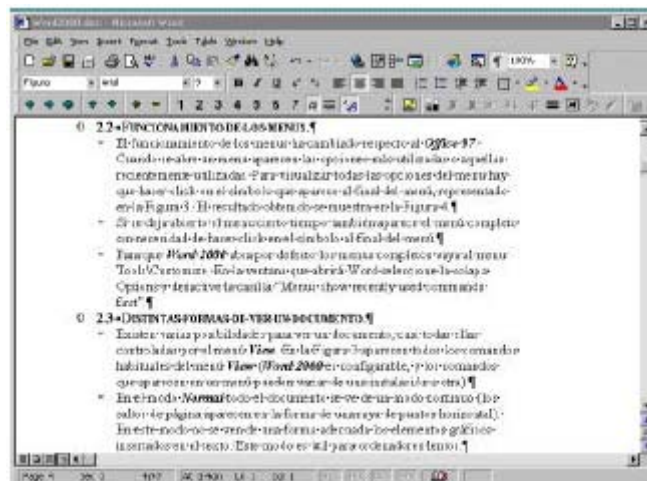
Word2000.doc - Microsoft Word

File Edit View Insert Format Tools Table Window Help

Figura Arial 100%

1 2 3 4 5 6 7

2.2 FUNCIONAMIENTO DE LOS MENUS.¶

El funcionamiento de los menus ha cambiado respecto al Office 97. Cuando se abre un menu aparecen las opciones solo utilizadas o aquellas recientemente utilizadas. Para visualizar todas las opciones del menu hay que hacer click en el simbolo que aparece al final del menu, representado en la Figura 3. El resultado obtenido se muestra en la Figura 4.¶

Si se deja abierto el menu cierto tiempo, tambien aparece el menu completo sin necesidad de hacer click en el simbolo al final del menu.¶

Para que Word 2000 abra por defecto los menus completos seguir el menu Tools\Customize. En la ventana que se abre de Word seleccionar la solapa Options y desactivar la casilla "Menus show recently used commands first".¶

2.3 DISTINTAS FORMAS DE VER UN DOCUMENTO.¶

Existen varias posibilidades para ver un documento, a las que se llega con el menu View. En la Figura 5 aparecen todos los comandos habituales del menu View (Word 2000 es configurable, y los comandos que aparecen en un menu pueden variar de una instalación a otra).¶

En el modo Normal todo el documento se ve de un modo continuo (los saltos de página aparecen en la forma de una raya de puntos horizontal). En este modo no se ven de una forma adecuada los elementos gráficos insertados en el texto. Este modo es útil para ordenadores lentos.¶

Page 5 Sec 1 5/37 At 2.5cm Ln 1 Col 1